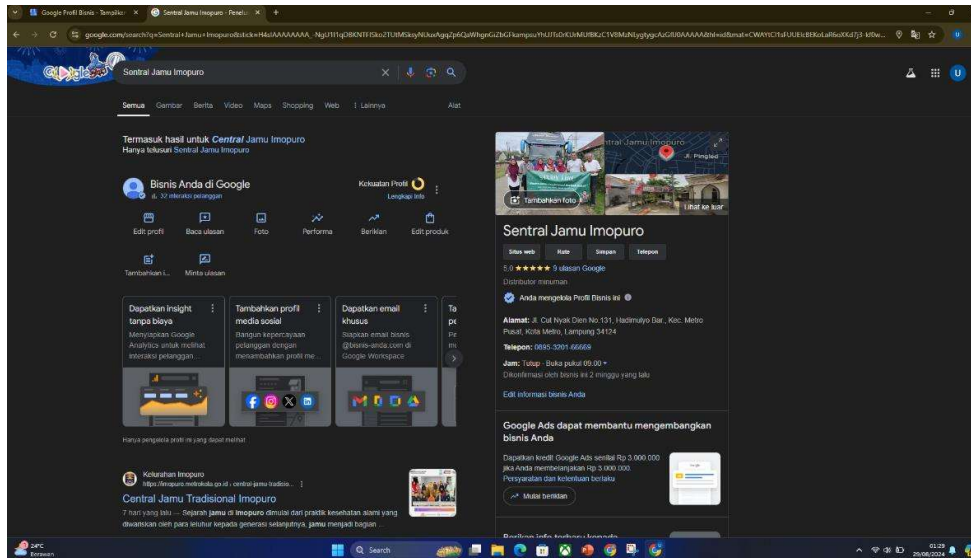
Google Profil Bisnis - Tampilka ×
Sentral Jamu Imopuro - Penelu ×
+
google.com/search?q=Sentral+Jamu+Imopuro&sca_esv=...

Sentral Jamu Imopuro

Semua Gambar Berita Video Maps Shopping Web ⋮ Lainnya Alat

Termasuk hasil untuk **Central** Jamu Impuro
Hanya telusuri Sentral Jamu Imopuro

Bisnis Anda di Google
32 interaksi pelanggan
Kekuatan Profil
Lengkapi info

Edit profil
Baca ulasan
Foto
Performa
Beriklan
Edit produk
Tambahkan i...
Minta ulasan

Dapatkan insight tanpa biaya
Menyiapkan Google Analytics untuk melihat interaksi pelanggan ...

Tambahkan profil media sosial
Bangun kepercayaan pelanggan dengan menambahkan profil me...

Dapatkan email khusus
Siapkan email bisnis @bisnis-anda.com di Google Workspace

Ta
pe
Pe
mi

Hanya pengelola profil ini yang dapat melihat

Kelurahan Imopuro
https://imopuro.metrokota.go.id › central-jamu-tradisio...
Central Jamu Tradisional Imopuro
7 hari yang lalu — Sejarah **jamu** di **Imopuro** dimulai dari praktik kesehatan alami yang diwariskan oleh para leluhur kepada generasi selanjutnya, **jamu** menjadi bagian ...

Sentral Jamu Imopuro
Jl. Pingled
Tambahkan foto
Lihat ke luar

Sentral Jamu Imopuro
Situs web
Rute
Simpan
Telepon
5,0 ★★★★★ 9 ulasan Google
Distributor minuman
Anda mengelola Profil Bisnis ini

Alamat: Jl. Cut Nyak Dien No.131, Hadimulyo Bar., Kec. Metro Pusat, Kota Metro, Lampung 34124
Telepon: 0895-3201-66669
Jam: Tutup · Buka pukul 09.00
Dikonfirmasi oleh bisnis ini 2 minggu yang lalu
Edit informasi bisnis Anda

Google Ads dapat membantu mengembangkan bisnis Anda
Dapatkan kredit Google Ads senilai Rp 3.000.000 jika Anda membelanjakan Rp 3.000.000.
Persyaratan dan ketentuan berlaku
Mulai beriklan

Berikan info terbaru kepada

24°C
Berawan
Search
01:29
29/06/2024